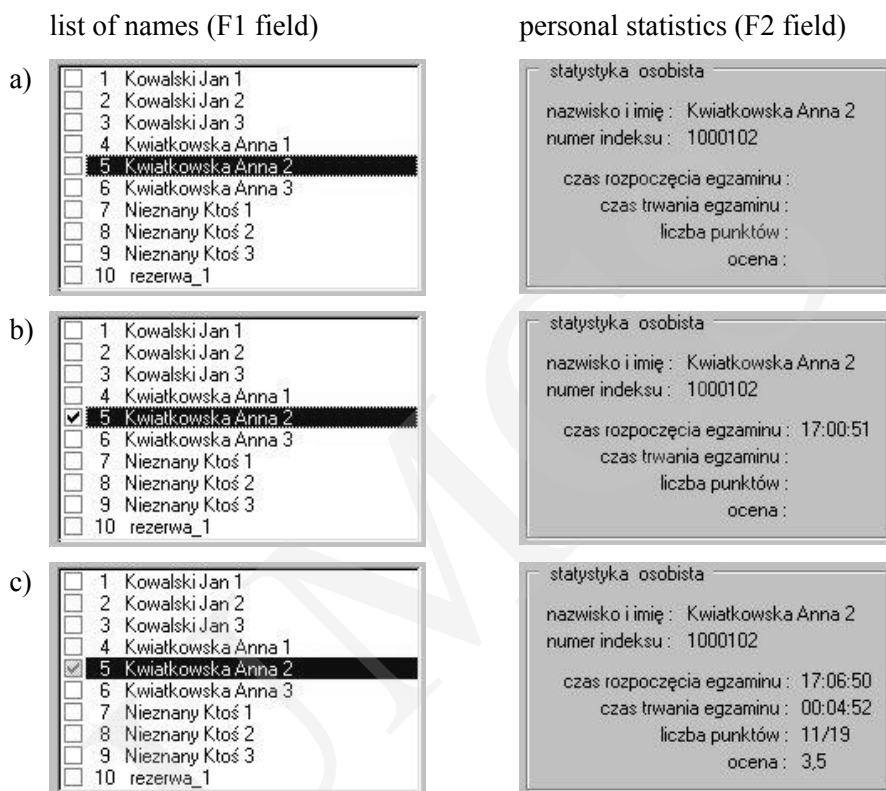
list of names (F1 field)

personal statistics (F2 field)

a)

1 Kowalski Jan 1
2 Kowalski Jan 2
3 Kowalski Jan 3
4 Kwiatkowska Anna 1
5 Kwiatkowska Anna 2
6 Kwiatkowska Anna 3
7 Nieznany Ktoś 1
8 Nieznany Ktoś 2
9 Nieznany Ktoś 3
10 rezerwa_1

statystyka osobista
nazwisko i imię : Kwiatkowska Anna 2
numer indeksu : 1000102
czas rozpoczęcia egzaminu :
czas trwania egzaminu :
liczba punktów :
ocena :

b)

1 Kowalski Jan 1
2 Kowalski Jan 2
3 Kowalski Jan 3
4 Kwiatkowska Anna 1
5 Kwiatkowska Anna 2
6 Kwiatkowska Anna 3
7 Nieznany Ktoś 1
8 Nieznany Ktoś 2
9 Nieznany Ktoś 3
10 rezerwa_1

statystyka osobista
nazwisko i imię : Kwiatkowska Anna 2
numer indeksu : 1000102
czas rozpoczęcia egzaminu : 17:00:51
czas trwania egzaminu :
liczba punktów :
ocena :

c)

1 Kowalski Jan 1
2 Kowalski Jan 2
3 Kowalski Jan 3
4 Kwiatkowska Anna 1
5 Kwiatkowska Anna 2
6 Kwiatkowska Anna 3
7 Nieznany Ktoś 1
8 Nieznany Ktoś 2
9 Nieznany Ktoś 3
10 rezerwa_1

statystyka osobista
nazwisko i imię : Kwiatkowska Anna 2
numer indeksu : 1000102
czas rozpoczęcia egzaminu : 17:06:50
czas trwania egzaminu : 00:04:52
liczba punktów : 11/19
ocena : 3,5